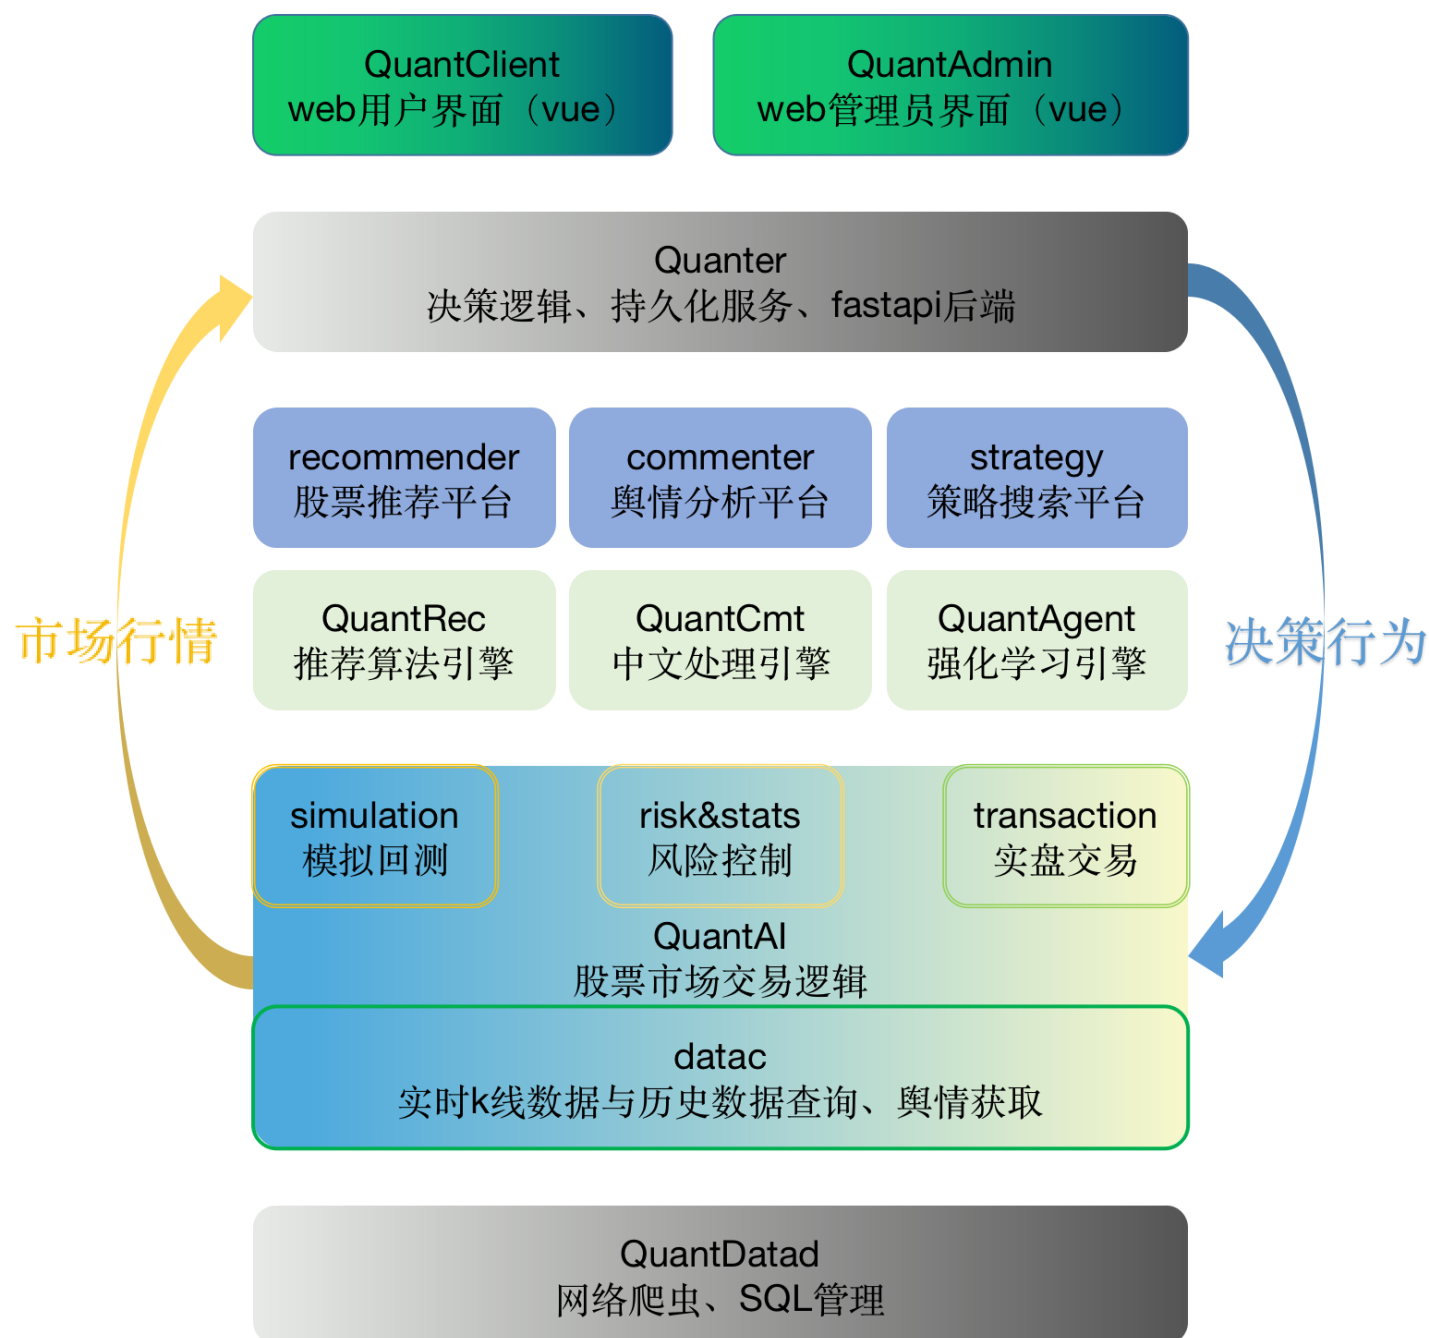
QuantClient
web用户界面（vue）

QuantAdmin
web管理员界面（vue）

Quanter
决策逻辑、持久化服务、fastapi后端

市场行情

决策行为

recommender
股票推荐平台

commenter
舆情分析平台

strategy
策略搜索平台

QuantRec
推荐算法引擎

QuantCmt
中文处理引擎

QuantAgent
强化学习引擎

simulation
模拟回测

risk&stats
风险控制

transaction
实盘交易

QuantAI
股票市场交易逻辑

datac
实时k线数据与历史数据查询、舆情获取

QuantDatad
网络爬虫、SQL管理